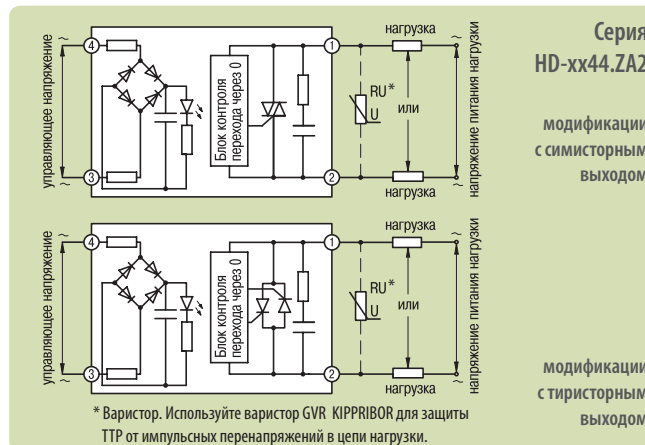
Серия
HD-xx44.ZA2

модификации
с симисторным
выходом

управляющее напряжение
~
~
4
3
Блок контроля перехода через 0
1
2
нагрузка
RU*
U
или
нагрузка
напряжение питания нагрузки
~
~

управляющее напряжение
~
~
4
3
Блок контроля перехода через 0
1
2
нагрузка
RU*
U
или
нагрузка
напряжение питания нагрузки
~
~

модификации
с тиристорным
выходом

* Варистор. Используйте варистор GVR KIPPRIBOR для защиты ТТР от импульсных перенапряжений в цепи нагрузки.